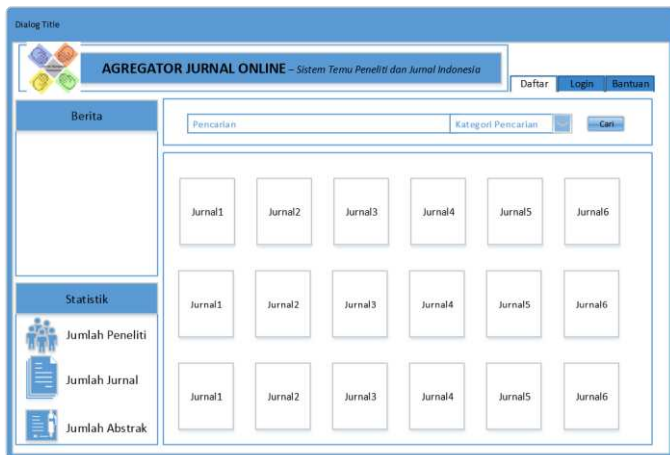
Dialog Title

AGREGATOR JURNAL ONLINE – Sistem Temu Peneliti dan Jurnal Indonesia

Daftar Login Bantuan

Berita

Pencarian Kategori Pencarian Cari

Jurnal1 Jurnal2 Jurnal3 Jurnal4 Jurnal5 Jurnal6

Jurnal1 Jurnal2 Jurnal3 Jurnal4 Jurnal5 Jurnal6

Jurnal1 Jurnal2 Jurnal3 Jurnal4 Jurnal5 Jurnal6

Statistik

Jumlah Peneliti

Jumlah Jurnal

Jumlah Abstrak